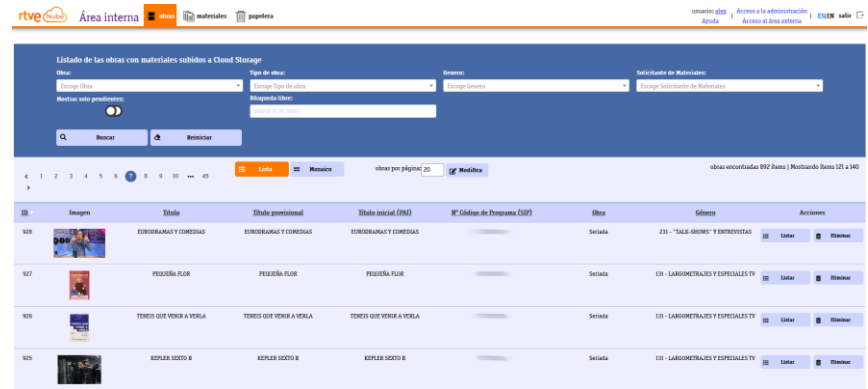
rtve Nube | Área interna | obras | materiales | papelera

usuario: alez | Acceso a la administración | Ayuda | Acceso al área externa | ES|EN | salir

Listado de las obras con materiales subidos a Cloud Storage

Obra: Escoge Obra
Tipo de obra: Escoge Tipo de obra
Genero: Escoge Genero
Solicitante de Materiales: Escoge Solicitante de Materiales
Mostrar solo pendientes:
Búsqueda libre: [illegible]

Buscar | Reiniciar

« 1 2 3 4 5 6 7 8 9 10 ... 45 »

Lista | Mosaico

obras por página: 20 | Modifica

obras encontradas 892 items | Mostrando items 121 a 140

| ID | Imagen | Título | Título provisional | Título inicial (PAI) | Nº Código de Programa (SIP) | Obra | Género | Acciones |
|---|---|---|---|---|---|---|---|---|
| 928 | | EURODRAMAS Y COMEDIAS | EURODRAMAS Y COMEDIAS | EURODRAMAS Y COMEDIAS | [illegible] | Seriada | 231 - "TALK-SHOWS" Y ENTREVISTAS | Listar Eliminar |
| 927 | | PEQUEÑA FLOR | PEQUEÑA FLOR | PEQUEÑA FLOR | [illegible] | Seriada | 131 - LARGOMETRAJES Y ESPECIALES TV | Listar Eliminar |
| 926 | | TENEIS QUE VENIR A VERLA | TENEIS QUE VENIR A VERLA | TENEIS QUE VENIR A VERLA | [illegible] | Seriada | 131 - LARGOMETRAJES Y ESPECIALES TV | Listar Eliminar |
| 925 | | KEPLER SEXTO B | KEPLER SEXTO B | KEPLER SEXTO B | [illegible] | Seriada | 131 - LARGOMETRAJES Y ESPECIALES TV | Listar Eliminar |